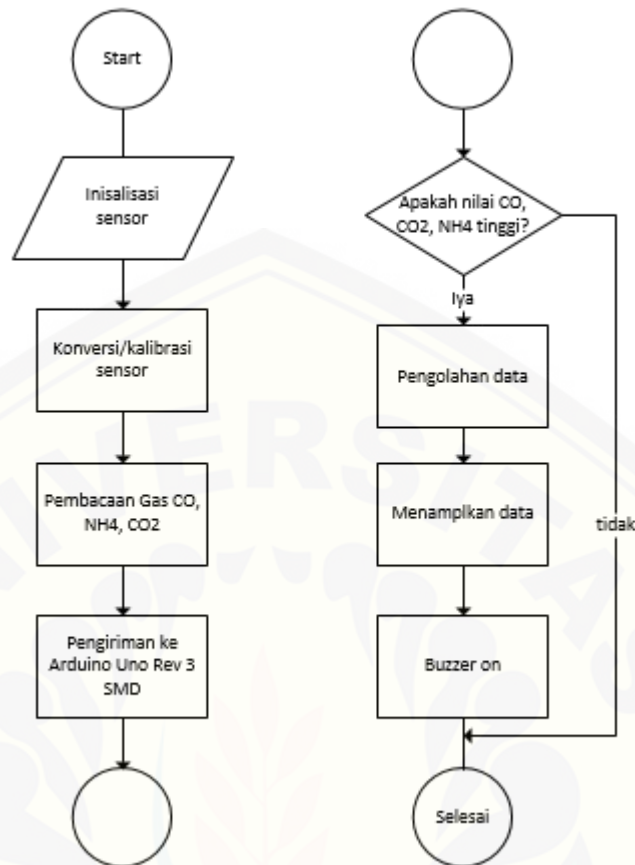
Start

Inisalisasi sensor

Konversi/kalibrasi sensor

Pembacaan Gas CO, NH4, CO2

Pengiriman ke Arduino Uno Rev 3 SMD

Apakah nilai CO, CO2, NH4 tinggi?

Iya

Pengolahan data

Menamplkan data

Buzzer on

tidak

Selesai